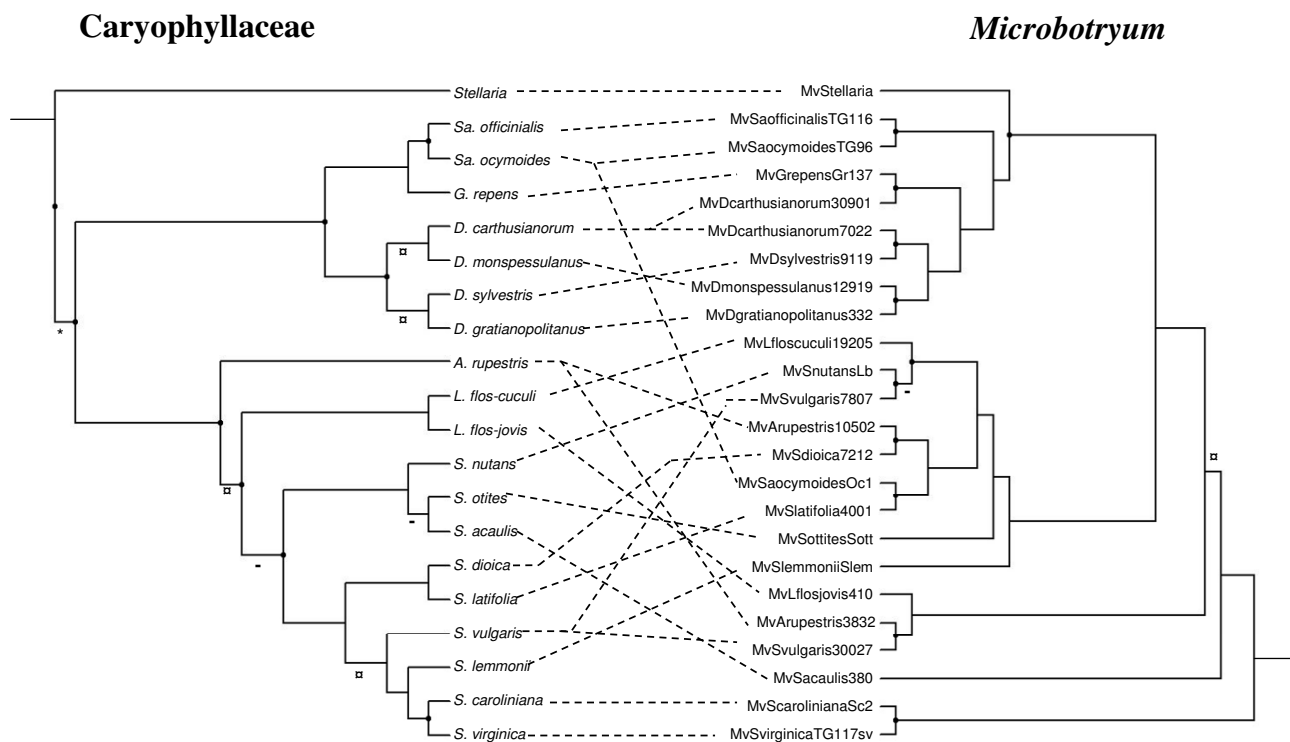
Caryophyllaceae

Microbotryum

Stellaria
Sa. officinialis
Sa. ocymoides
G. repens
D. carthusianorum
D. monspessulanus
D. sylvestris
D. gratianopolitanus
A. rupestris
L. flos-cuculi
L. flos-jovis
S. nutans
S. otites
S. acaulis
S. dioica
S. latifolia
S. vulgaris
S. lemmonii
S. caroliniana
S. virginica

*
¤
¤
¤
-
-
¤

MvStellaria
MvSaofficinalisTG116
MvSaocymoidesTG96
MvGrepensGr137
MvDcarthusianorum30901
MvDcarthusianorum7022
MvDsylvestris9119
MvDmonspessulanus12919
MvDgratianopolitanus332
MvLfloscuculi19205
MvSnutansLb
MvSvulgaris7807
MvArupestris10502
MvSdioica7212
MvSaocymoidesOc1
MvSlatifolia4001
MvSottitesSott
MvSlemmoniiSlem
MvLflosjovis410
MvArupestris3832
MvSvulgaris30027
MvSacaulis380
MvScarolinianaSc2
MvSvirginicaTG117sv

-
¤